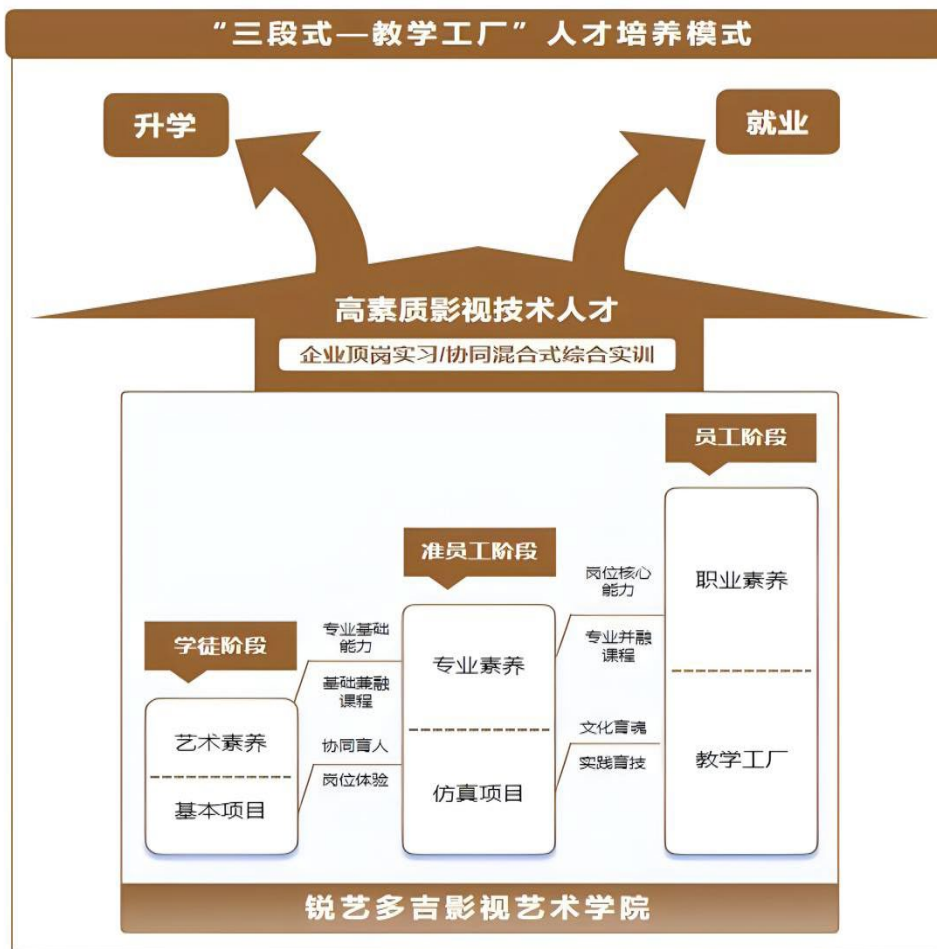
“三段式—教学工厂”人才培养模式

升学

就业

高素质影视技术人才

企业顶岗实习/协同混合式综合实训

员工阶段

准员工阶段

学徒阶段

艺术素养

基本项目

专业基础能力

基础兼融课程

协同育人

岗位体验

专业素养

仿真项目

岗位核心能力

专业并融课程

文化育魂

实践育技

职业素养

教学工厂

锐艺多吉影视艺术学院